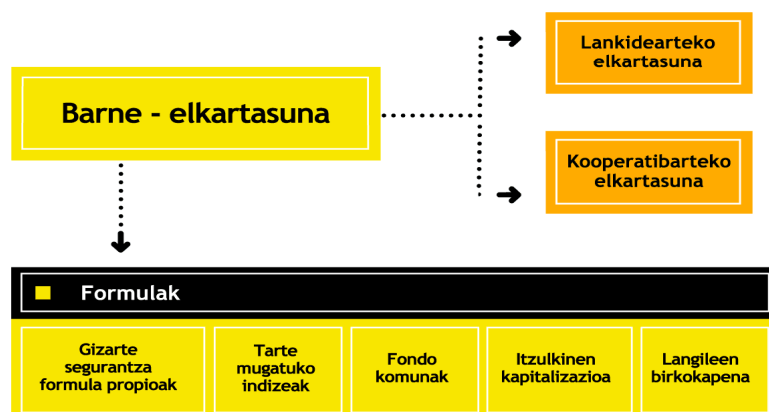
Barne - elkartasuna

Lankidearteko elkartasuna

Kooperatibarteko elkartasuna

Formulak

| Gizarte segurantza formula propioak | Tarte mugatuko indizeak | Fondo komunak | Itzulkinen kapitalizazioa | Langileen birkokapena |
|---|---|---|---|---|